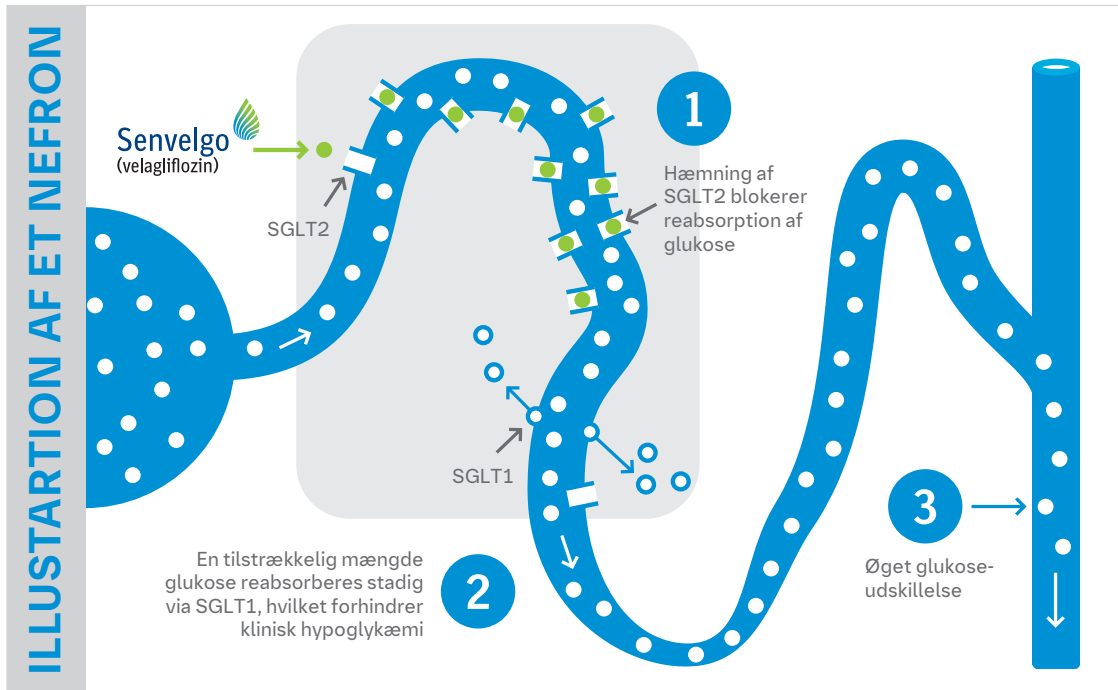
ILLUSTARTION AF ET NEFRON

Senvelgo
(velagliflozin)

SGLT2

1

Hæmning af SGLT2 blokerer reabsorption af glukose

SGLT1

En tilstrækkelig mængde glukose reabsorberes stadig via SGLT1, hvilket forhindrer klinisk hypoglykæmi

2

3

Øget glukoseudskillelse